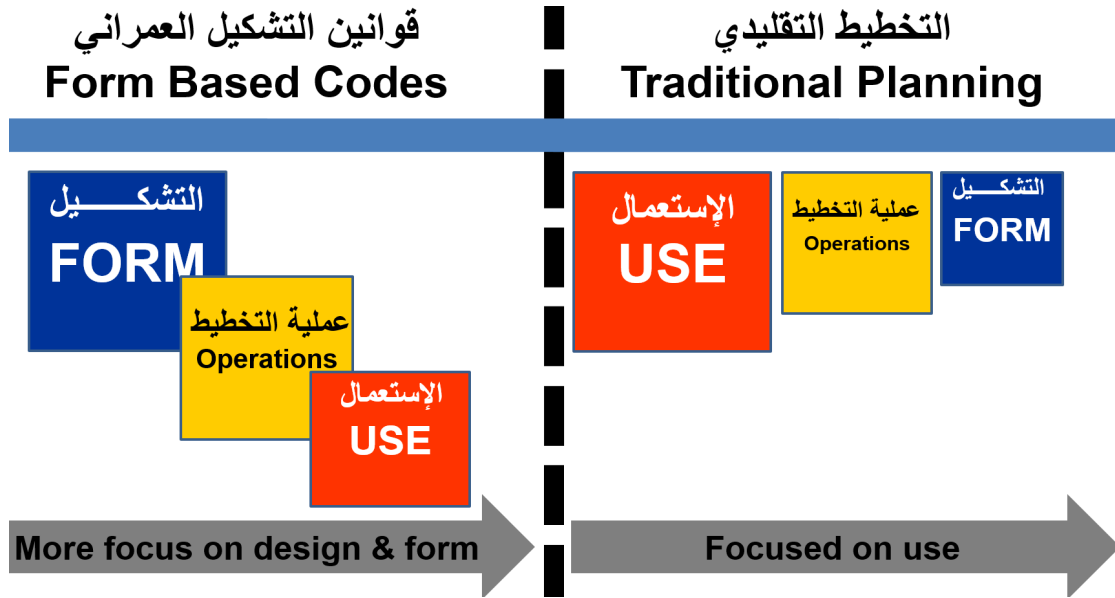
قوانين التشكيل العمراني
Form Based Codes

التشكـــــيل
FORM

عملية التخطيط
Operations

الإستعمال
USE

More focus on design & form

التخطيط التقليدي
Traditional Planning

الإستعمال
USE

عملية التخطيط
Operations

التشكـــيل
FORM

Focused on use